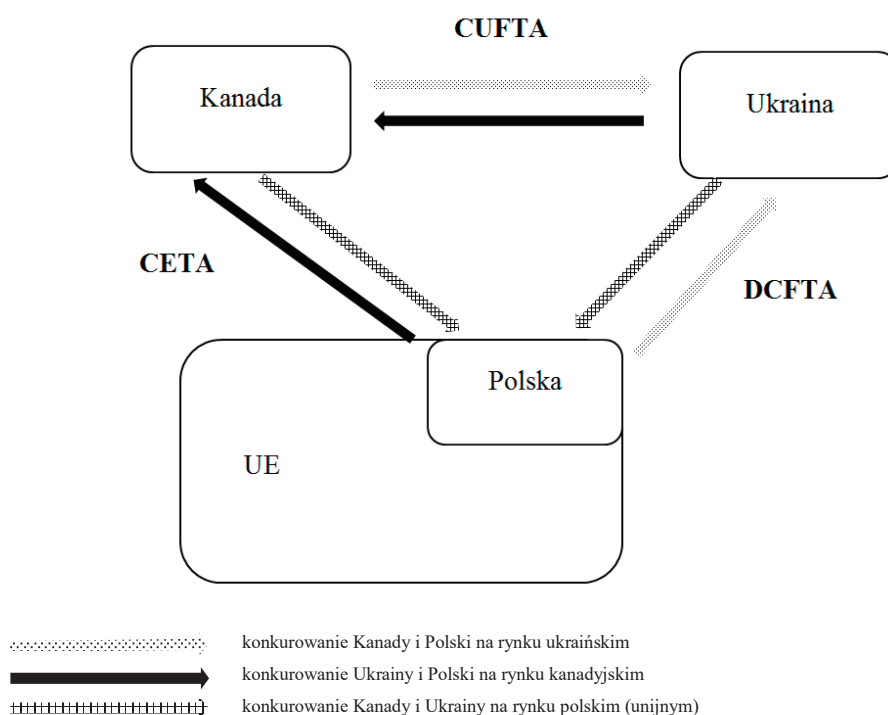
CUFTA

Kanada

Ukraina

CETA

DCFTA

Polska

UE

konkurowanie Kanady i Polski na rynku ukraińskim

konkurowanie Ukrainy i Polski na rynku kanadyjskim

konkurowanie Kanady i Ukrainy na rynku polskim (unijnym)